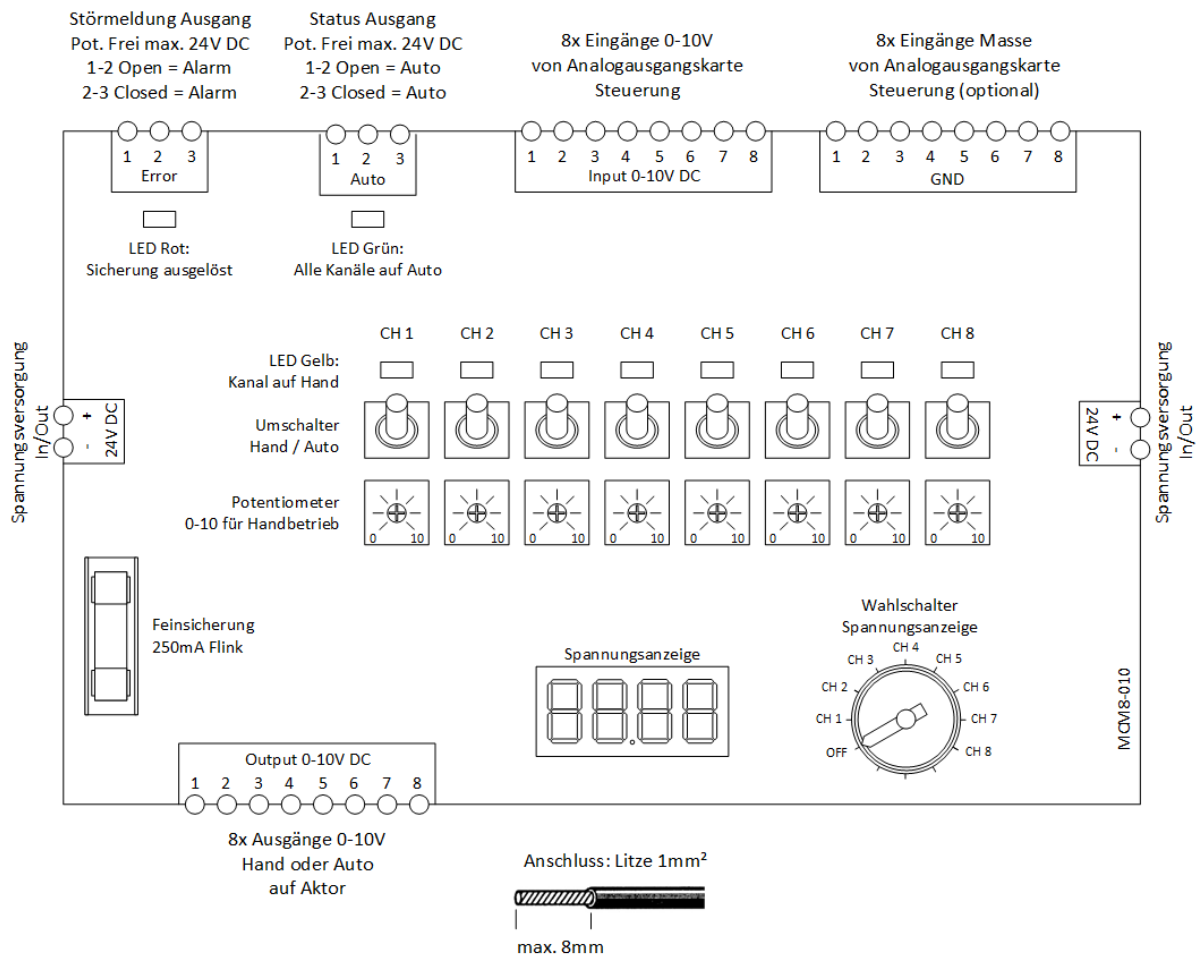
Störmeldung Ausgang
Pot. Frei max. 24V DC
1-2 Open = Alarm
2-3 Closed = Alarm

Status Ausgang
Pot. Frei max. 24V DC
1-2 Open = Auto
2-3 Closed = Auto

8x Eingänge 0-10V
von Analogausgangskarte
Steuerung

8x Eingänge Masse
von Analogausgangskarte
Steuerung (optional)

1 2 3
Error

1 2 3
Auto

1 2 3 4 5 6 7 8
Input 0-10V DC

1 2 3 4 5 6 7 8
GND

LED Rot:
Sicherung ausgelöst

LED Grün:
Alle Kanäle auf Auto

Spannungsversorgung
In/Out

+ -
24V DC

CH 1 CH 2 CH 3 CH 4 CH 5 CH 6 CH 7 CH 8

LED Gelb:
Kanal auf Hand

Umschalter
Hand / Auto

Potentiometer
0-10 für Handbetrieb

0 10 0 10 0 10 0 10 0 10 0 10 0 10 0 10

+ -
24V DC

Spannungsversorgung
In/Out

Feinsicherung
250mA Flink

Wahlschalter
Spannungsanzeige

Spannungsanzeige

CH 4
CH 3
CH 5
CH 2
CH 6
CH 1
CH 7
OFF
CH 8

MCM8-010

Output 0-10V DC
1 2 3 4 5 6 7 8

8x Ausgänge 0-10V
Hand oder Auto
auf Aktor

Anschluss: Litze 1mm²

max. 8mm